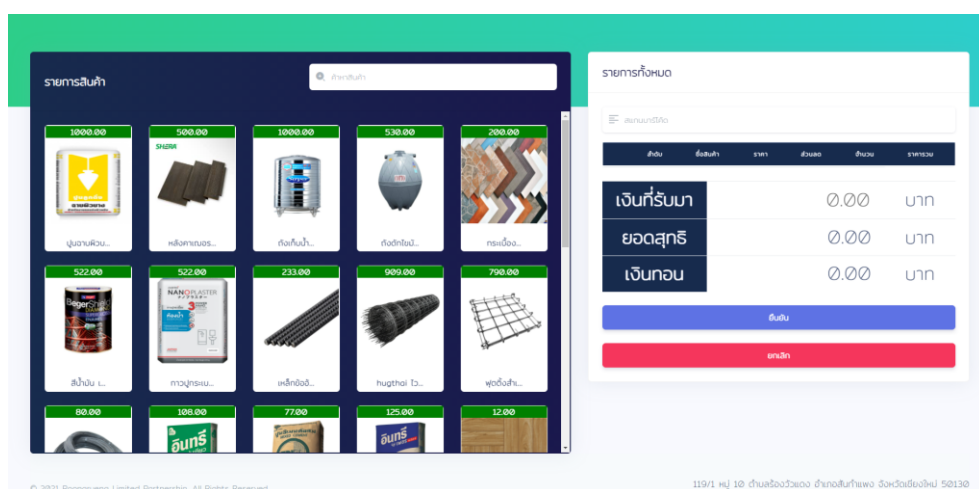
รายการสินค้า

ค้นหาสินค้า

1000.00
ปูนฉาบผิวบ...

500.00
SHERA
หลังคาเมตร...

1000.00
ถังเก็บน้ำ...

530.00
ถังดักไขมั...

200.00
กระเบื้อง...

522.00
Beger Shield
สีน้ำมัน เ...

522.00
NANO PLASTER
กาวปูกระเบ...

233.00
เหล็กข้ออ้...

909.00
hugthai ไว...

790.00
พุกตั้งสำเ...

80.00

108.00
อินทรี

77.00

125.00
อินทรี

12.00

รายการทั้งหมด

สแกนบาร์โค้ด

| ลำดับ | ชื่อสินค้า | ราคา | ส่วนลด | จำนวน | ราคารวม |
|---|---|---|---|---|---|

| เงินที่รับมา | 0.00 | บาท |
|---|---|---|
| ยอดสุทธิ | 0.00 | บาท |
| เงินทอน | 0.00 | บาท |

ยืนยัน

ยกเลิก

© 2021 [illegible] Limited Partnership. All Rights Reserved.

119/1 หมู่ 10 ตำบลร้องวัวแดง อำเภอสันกำแพง จังหวัดเชียงใหม่ 50130